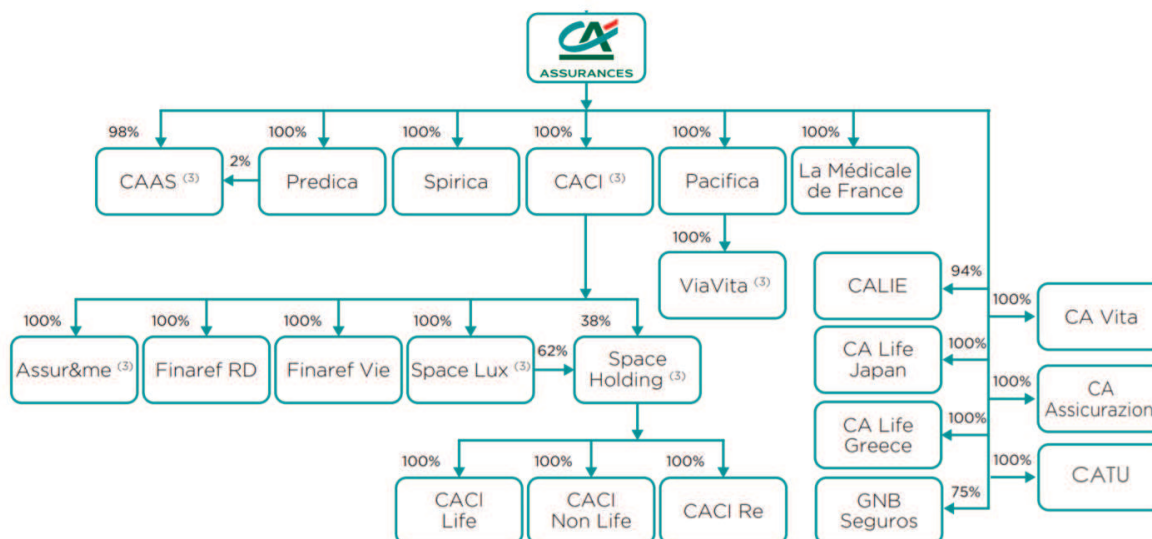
CA
ASSURANCES

98%
100%
100%
100%
100%
100%

CAAS $^{(3)}$
2%
Predica
Spirica
CACI $^{(3)}$
Pacifica
La Médicale de France

100%
ViaVita $^{(3)}$

CALIE
94%
100%
CA Vita

100%
100%
100%
100%
38%

Assur&me $^{(3)}$
Finaref RD
Finaref Vie
Space Lux $^{(3)}$
62%
Space Holding $^{(3)}$

100%
CA Life Japan
100%
CA Assicurazion

100%
CA Life Greece
100%
CATU

100%
100%
100%
CACI Life
CACI Non Life
CACI Re

75%
GNB Seguros